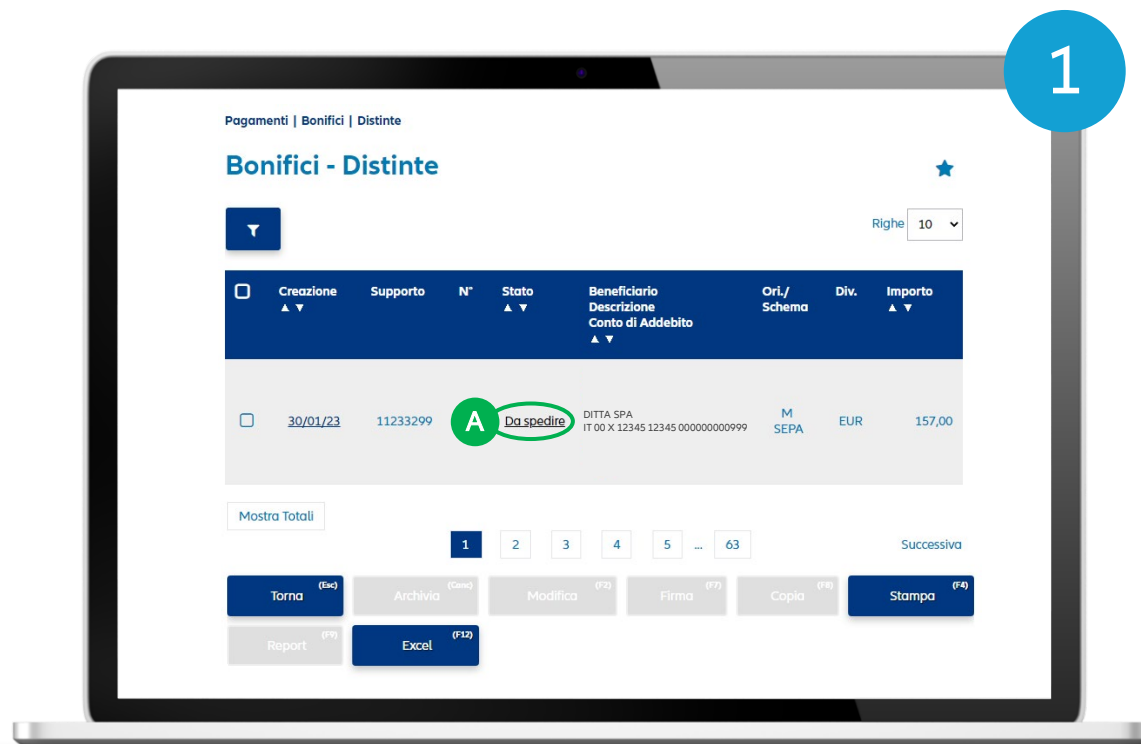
1

Pagamenti | Bonifici | Distinte

Bonifici - Distinte

Righe 10

| | Creazione ▲▼ | Supporto | N° | Stato ▲▼ | Beneficiario Descrizione Conto di Addebito ▲▼ | Ori./ Schema | Div. | Importo ▲▼ |
|---|---|---|---|---|---|---|---|---|
| | 30/01/23 | 11233299 | | A Da spedire | DITTA SPA IT 00 X 12345 12345 000000000999 | M SEPA | EUR | 157,00 |

Mostra Totali

1 2 3 4 5 ... 63

Successiva

Torna (Esc)
Archivia (Canc)
Modifica (F2)
Firma (F7)
Copia (F8)
Stampa (F4)
Report (F9)
Excel (F12)